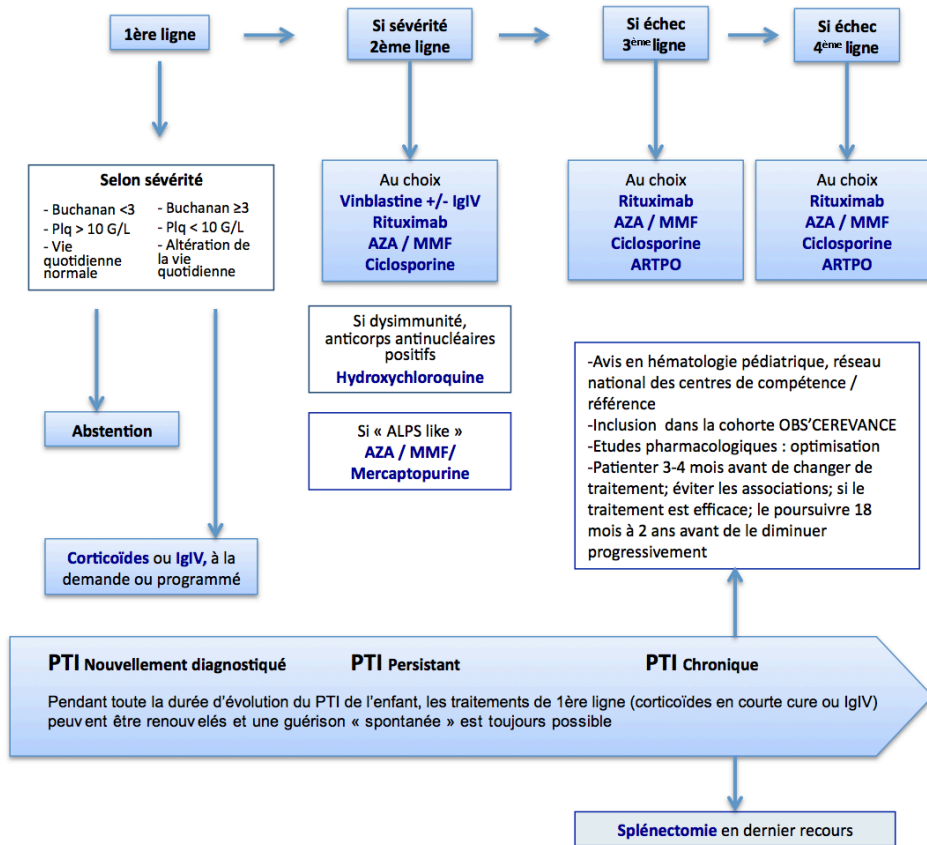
1ère ligne

Si sévérité 2ème ligne

Si échec 3ème ligne

Si échec 4ème ligne

Selon sévérité

- Buchanan <3
- Plq > 10 G/L
- Vie quotidienne normale

- Buchanan ≥3
- Plq < 10 G/L
- Altération de la vie quotidienne

Au choix
Vinblastine +/- IgIV
Rituximab
AZA / MMF
Ciclosporine

Au choix
Rituximab
AZA / MMF
Ciclosporine
ARTPO

Au choix
Rituximab
AZA / MMF
Ciclosporine
ARTPO

Si dysimmunité, anticorps antinucléaires positifs
Hydroxychloroquine

Si « ALPS like »
AZA / MMF/ Mercaptopurine

-Avis en hématologie pédiatrique, réseau national des centres de compétence / référence
-Inclusion dans la cohorte OBS'CEREVANCE
-Etudes pharmacologiques : optimisation
-Patienter 3-4 mois avant de changer de traitement; éviter les associations; si le traitement est efficace; le poursuivre 18 mois à 2 ans avant de le diminuer progressivement

Abstention

Corticoïdes ou IgIV, à la demande ou programmé

PTI Nouvellement diagnostiqué PTI Persistant PTI Chronique

Pendant toute la durée d'évolution du PTI de l'enfant, les traitements de 1ère ligne (corticoïdes en courte cure ou IgIV) peuvent être renouvelés et une guérison « spontanée » est toujours possible

Splénectomie en dernier recours